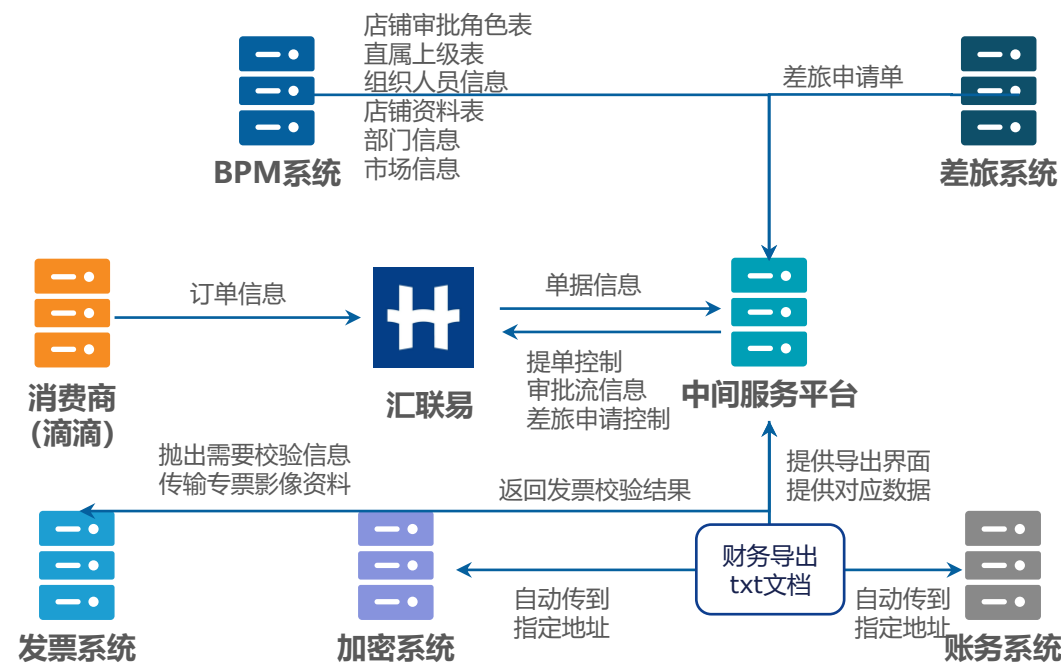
店铺审批角色表
直属上级表
组织人员信息
店铺资料表
部门信息
市场信息

BPM系统

差旅申请单

差旅系统

订单信息

单据信息

提单控制
审批流信息
差旅申请控制

消费商
(滴滴)

汇联易

中间服务平台

抛出需要校验信息
传输专票影像资料

返回发票校验结果

提供导出界面
提供对应数据

财务导出
txt文档

自动传到
指定地址

自动传到
指定地址

发票系统

加密系统

账务系统